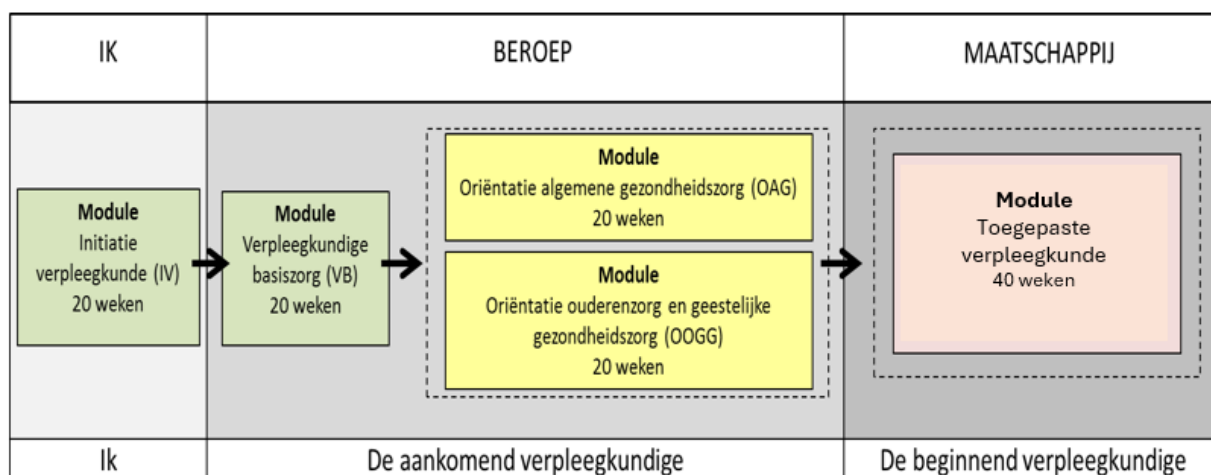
| IK | BEROEP | MAATSCHAPPIJ |
|---|---|---|
| **Module** Initiatie verpleegkunde (IV) 20 weken | **Module** Verpleegkundige basiszorg (VB) 20 weken → **Module** Oriëntatie algemene gezondheidszorg (OAG) 20 weken; **Module** Oriëntatie ouderenzorg en geestelijke gezondheidszorg (OOGG) 20 weken | **Module** Toegepaste verpleegkunde 40 weken |
| Ik | De aankomend verpleegkundige | De beginnend verpleegkundige |